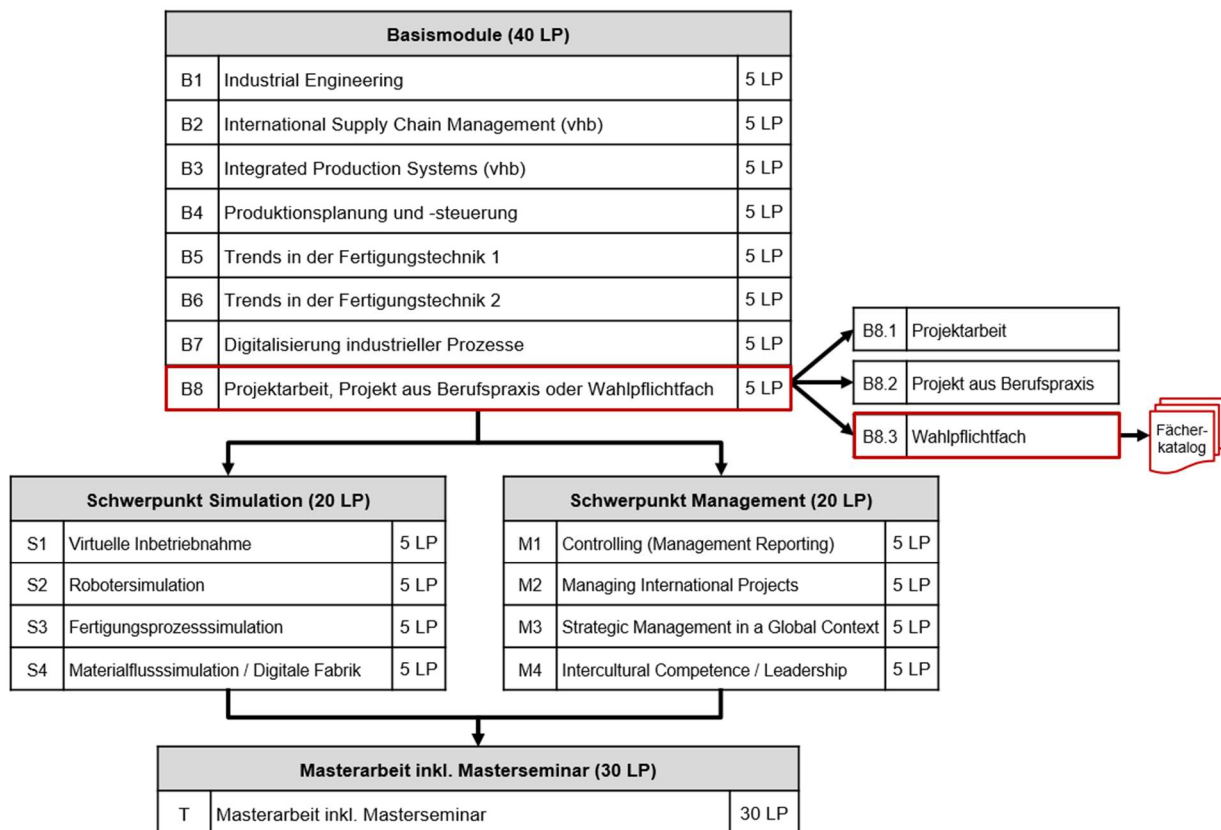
| Basismodule (40 LP) | | |
|---|---|---|
| B1 | Industrial Engineering | 5 LP |
| B2 | International Supply Chain Management (vhb) | 5 LP |
| B3 | Integrated Production Systems (vhb) | 5 LP |
| B4 | Produktionsplanung und -steuerung | 5 LP |
| B5 | Trends in der Fertigungstechnik 1 | 5 LP |
| B6 | Trends in der Fertigungstechnik 2 | 5 LP |
| B7 | Digitalisierung industrieller Prozesse | 5 LP |
| B8 | Projektarbeit, Projekt aus Berufspraxis oder Wahlpflichtfach | 5 LP |

| B8.1 | Projektarbeit |
|---|---|
| B8.2 | Projekt aus Berufspraxis |
| B8.3 | Wahlpflichtfach |

Fächerkatalog

| Schwerpunkt Simulation (20 LP) | | |
|---|---|---|
| S1 | Virtuelle Inbetriebnahme | 5 LP |
| S2 | Robotersimulation | 5 LP |
| S3 | Fertigungsprozesssimulation | 5 LP |
| S4 | Materialflusssimulation / Digitale Fabrik | 5 LP |

| Schwerpunkt Management (20 LP) | | |
|---|---|---|
| M1 | Controlling (Management Reporting) | 5 LP |
| M2 | Managing International Projects | 5 LP |
| M3 | Strategic Management in a Global Context | 5 LP |
| M4 | Intercultural Competence / Leadership | 5 LP |

| Masterarbeit inkl. Masterseminar (30 LP) | | |
|---|---|---|
| T | Masterarbeit inkl. Masterseminar | 30 LP |